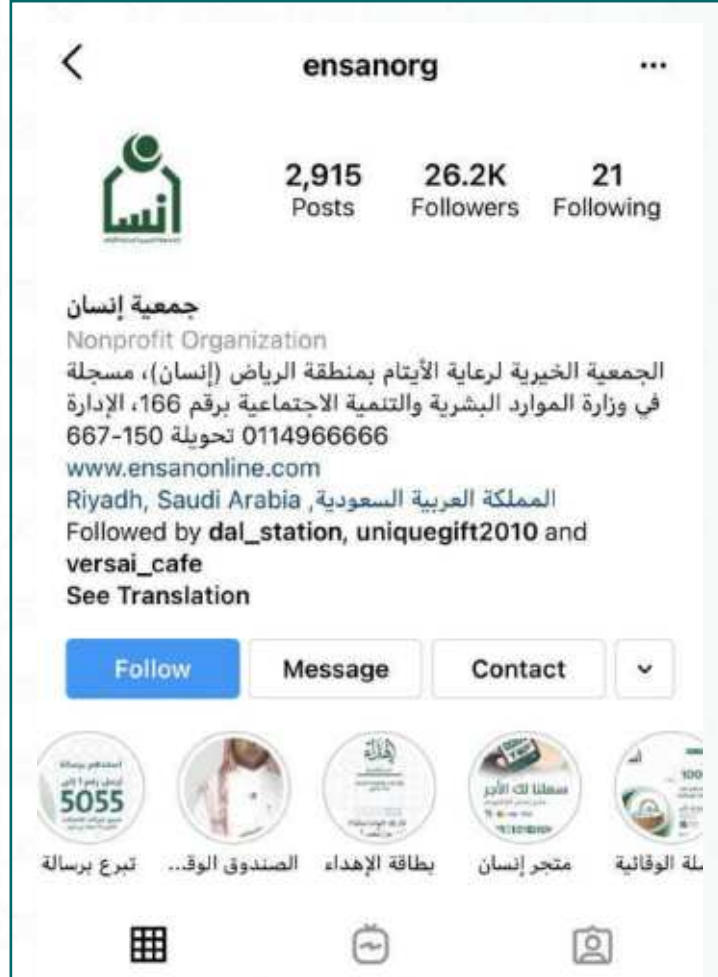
<
ensanorg
...

إنسان

2,915
Posts

26.2K
Followers

21
Following

جمعية إنسان
Nonprofit Organization
الجمعية الخيرية لرعاية الأيتام بمنطقة الرياض (إنسان)، مسجلة في وزارة الموارد البشرية والتنمية الاجتماعية برقم 166، الإدارة 0114966666 تحويلة 150-667
www.ensanonline.com
Riyadh, Saudi Arabia ,المملكة العربية السعودية
Followed by **dal_station**, **uniquegift2010** and **versai_cafe**
See Translation

Follow
Message
Contact

5055
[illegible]

سعدنا لك الأجر

تبرع برسالة
الصندوق الوق...
بطاقة الإهداء
متجر إنسان
لة الوقائية